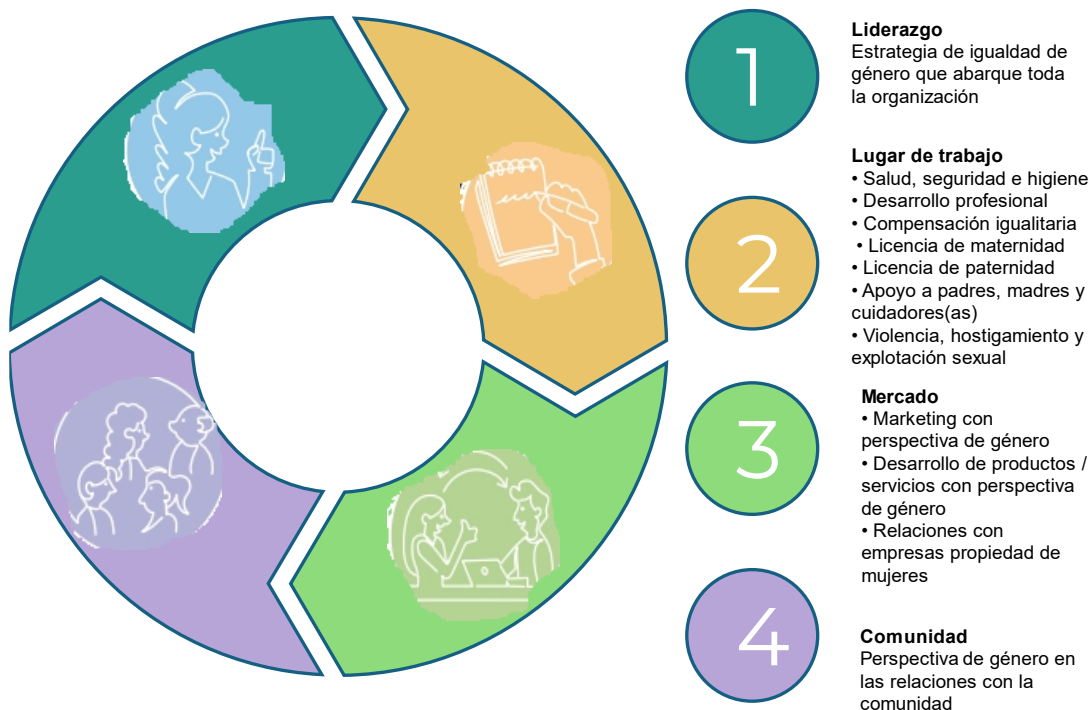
1

Liderazgo
Estrategia de igualdad de género que abarque toda la organización

2

Lugar de trabajo
• Salud, seguridad e higiene
• Desarrollo profesional
• Compensación igualitaria
• Licencia de maternidad
• Licencia de paternidad
• Apoyo a padres, madres y cuidadores(as)
• Violencia, hostigamiento y explotación sexual

3

Mercado
• Marketing con perspectiva de género
• Desarrollo de productos / servicios con perspectiva de género
• Relaciones con empresas propiedad de mujeres

4

Comunidad
Perspectiva de género en las relaciones con la comunidad